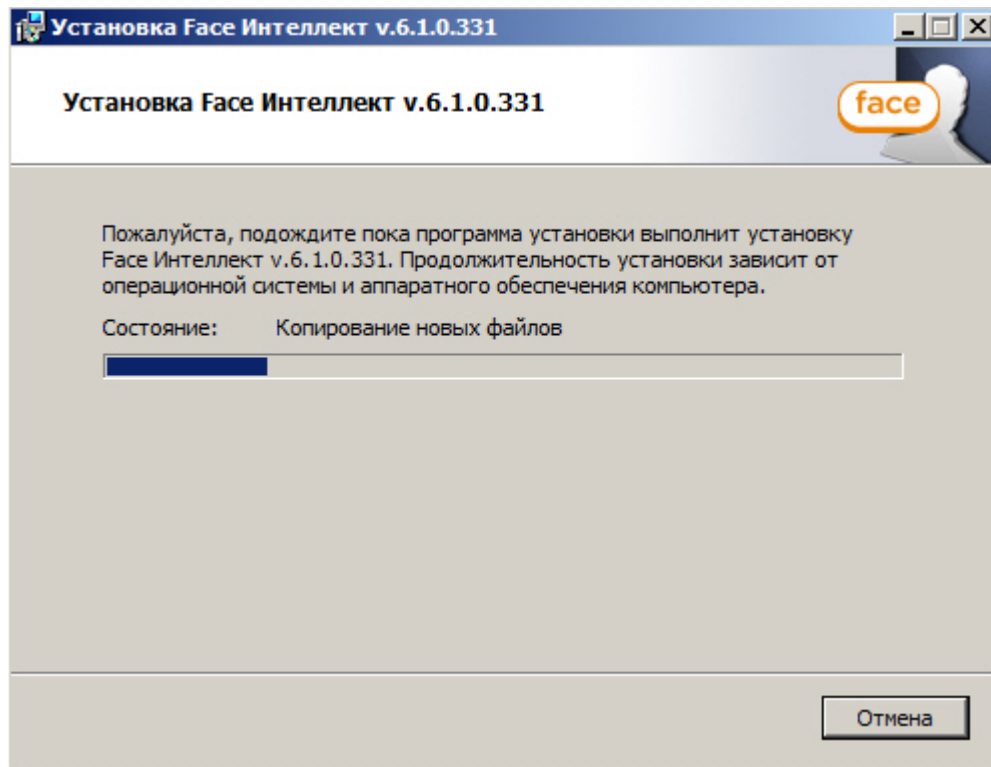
Установка Face Интеллект v.6.1.0.331

Установка Face Интеллект v.6.1.0.331

face

Пожалуйста, подождите пока программа установки выполнит установку Face Интеллект v.6.1.0.331. Продолжительность установки зависит от операционной системы и аппаратного обеспечения компьютера.

Состояние: Копирование новых файлов

Отмена